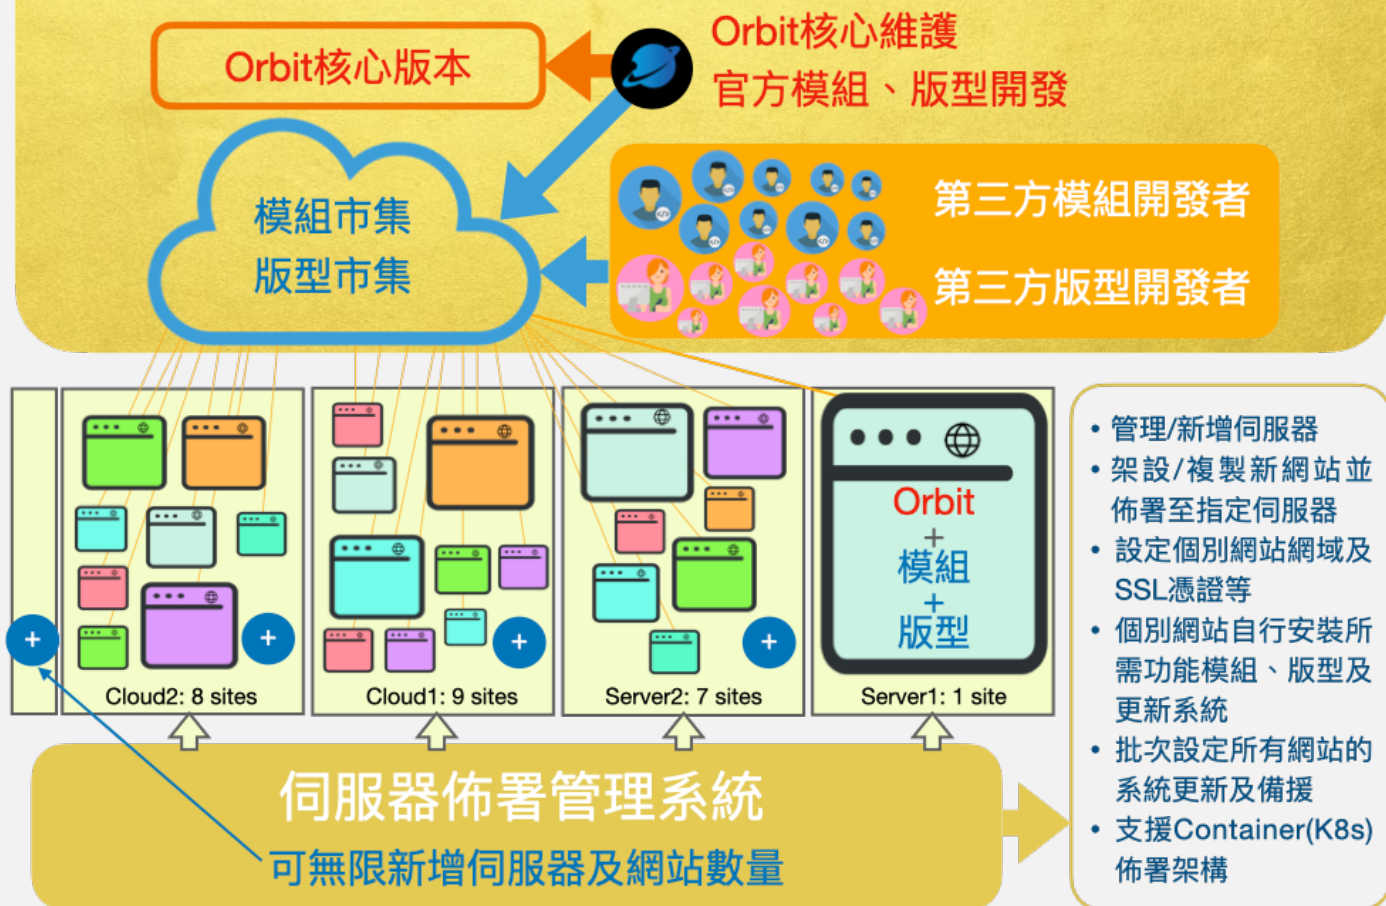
Orbit核心版本

Orbit核心維護
官方模組、版型開發

模組市集
版型市集

第三方模組開發者
第三方版型開發者

Cloud2: 8 sites

Cloud1: 9 sites

Server2: 7 sites

Orbit
+
模組
+
版型

Server1: 1 site

• 管理/新增伺服器
• 架設/複製新網站並佈署至指定伺服器
• 設定個別網站網域及SSL憑證等
• 個別網站自行安裝所需功能模組、版型及更新系統
• 批次設定所有網站的系統更新及備援
• 支援Container(K8s)佈署架構

伺服器佈署管理系統

可無限新增伺服器及網站數量